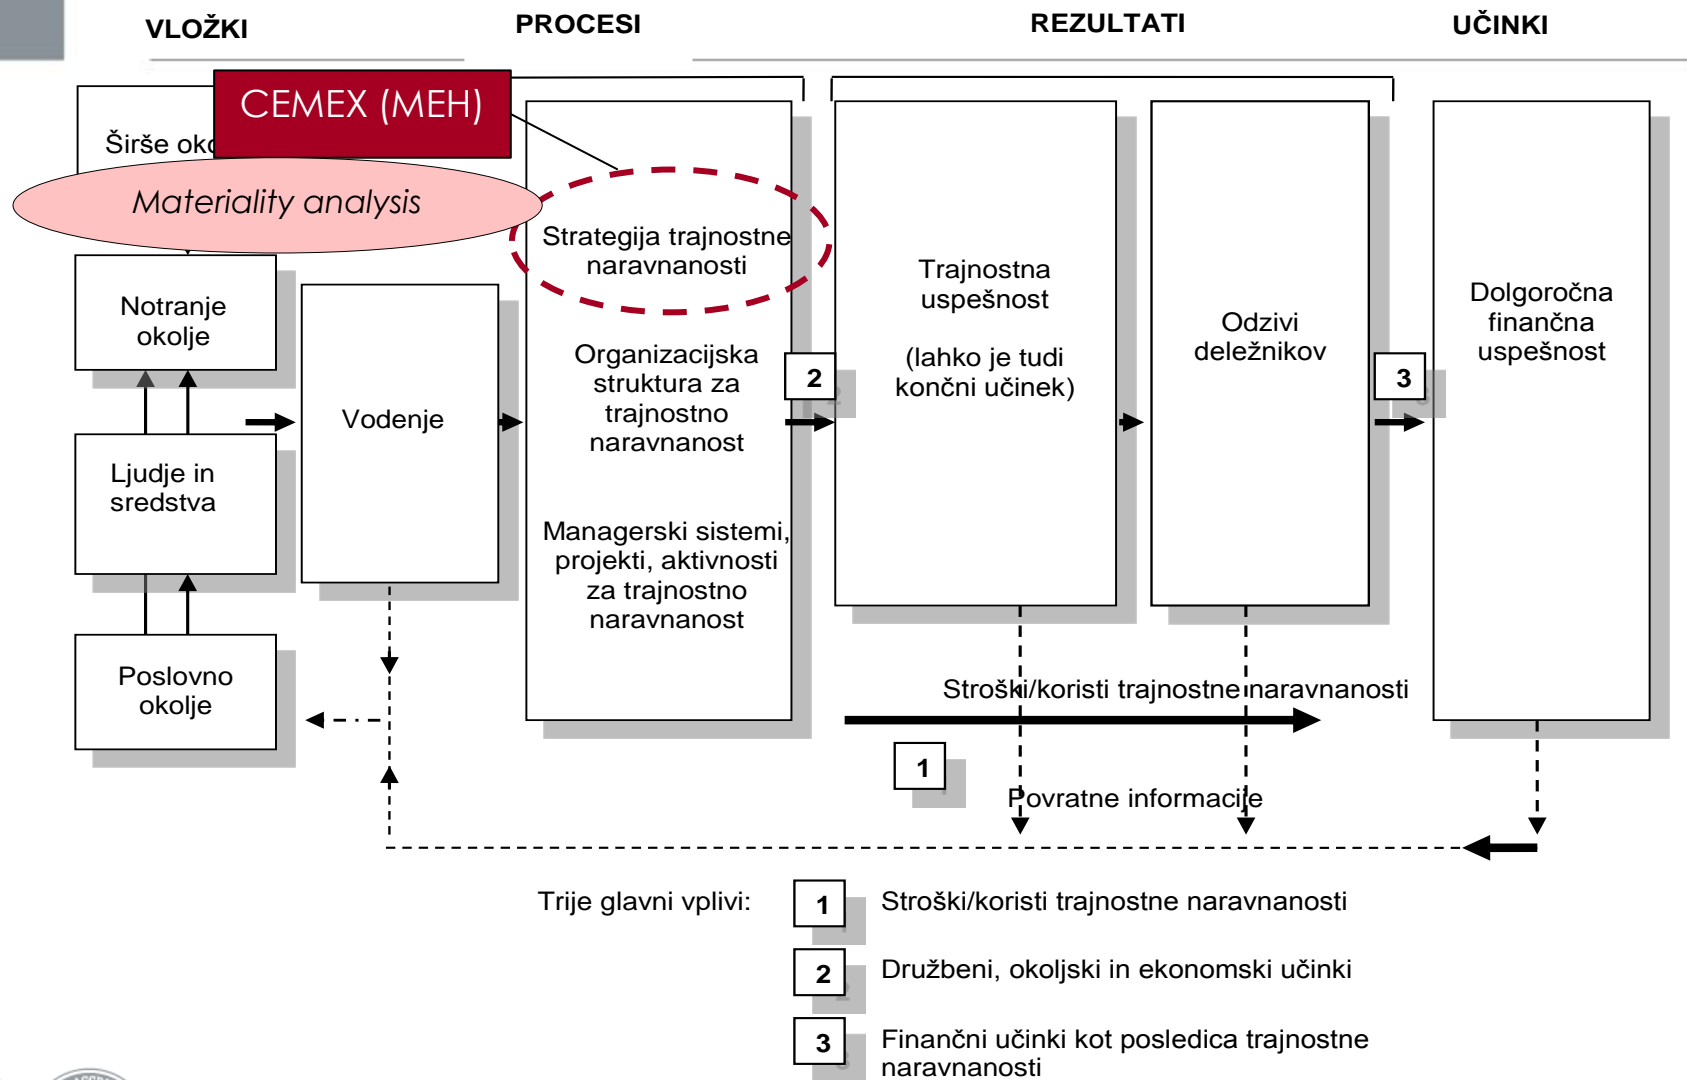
VLOŽKI

PROCESI

REZULTATI

UČINKI

CEMEX (MEH)

Širše oko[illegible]

Materiality analysis

Notranje okolje

Ljudje in sredstva

Poslovno okolje

Vodenje

Strategija trajnostne naravnanosti

Organizacijska struktura za trajnostno naravnanost

Managerski sistemi, projekti, aktivnosti za trajnostno naravnanost

2

Trajnostna uspešnost

(lahko je tudi končni učinek)

Odzivi deležnikov

3

Dolgoročna finančna uspešnost

Stroški/koristi trajnostne naravnanosti

1

Povratne informacije

Trije glavni vplivi:

1 Stroški/koristi trajnostne naravnanosti

2 Družbeni, okoljski in ekonomski učinki

3 Finančni učinki kot posledica trajnostne naravnanosti